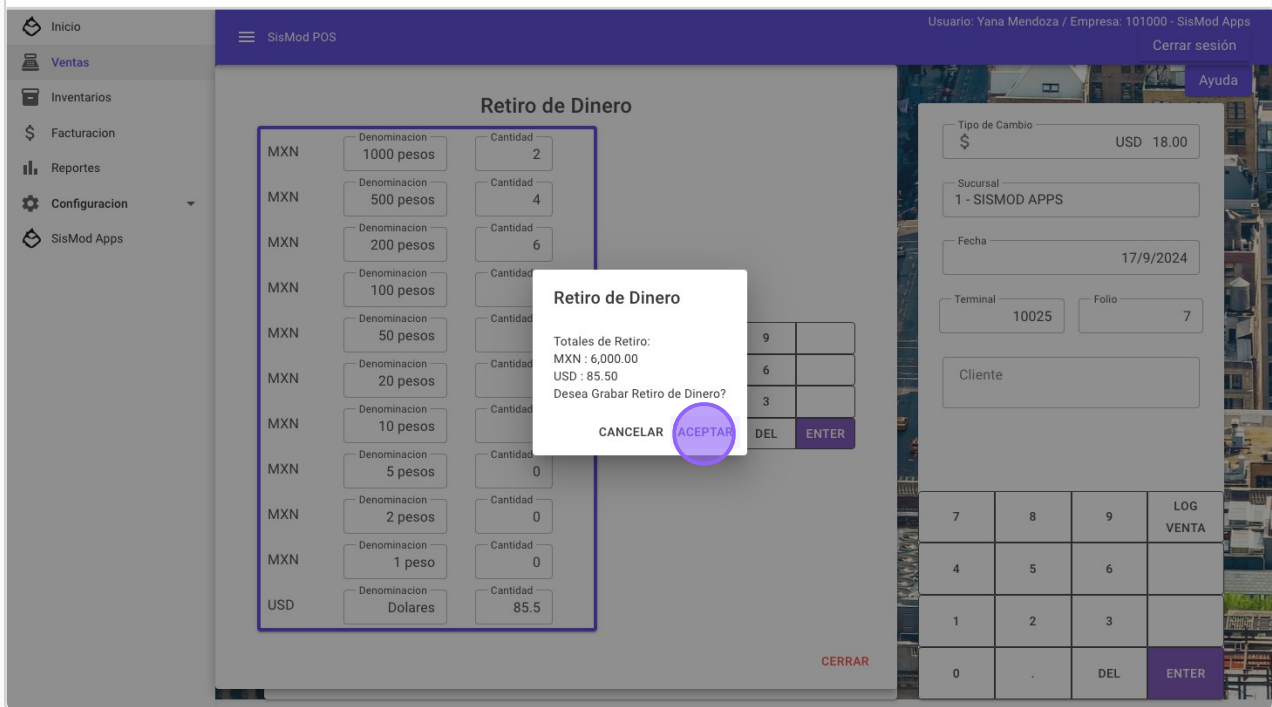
Inicio
Ventas
Inventarios
Facturacion
Reportes
Configuracion
SisMod Apps

SisMod POS

Usuario: Yana Mendoza / Empresa: 101000 - SisMod Apps
Cerrar sesión
Ayuda

Retiro de Dinero

| | Denominacion | Cantidad |
|---|---|---|
| MXN | 1000 pesos | 2 |
| MXN | 500 pesos | 4 |
| MXN | 200 pesos | 6 |
| MXN | 100 pesos | |
| MXN | 50 pesos | |
| MXN | 20 pesos | |
| MXN | 10 pesos | |
| MXN | 5 pesos | 0 |
| MXN | 2 pesos | 0 |
| MXN | 1 peso | 0 |
| USD | Dolares | 85.5 |

9
6
3
DEL ENTER

CERRAR

Retiro de Dinero

Totales de Retiro:
MXN : 6,000.00
USD : 85.50
Desea Grabar Retiro de Dinero?

CANCELAR ACEPTAR

Tipo de Cambio
$ USD 18.00

Sucursal
1 - SISMOD APPS

Fecha
17/9/2024

Terminal
10025

Folio
7

Cliente

| 7 | 8 | 9 | LOG VENTA |
|---|---|---|---|
| 4 | 5 | 6 | |
| 1 | 2 | 3 | |
| 0 | . | DEL | ENTER |